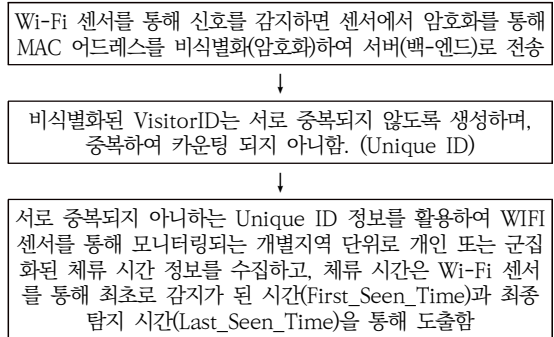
Wi-Fi 센서를 통해 신호를 감지하면 센서에서 암호화를 통해 MAC 어드레스를 비식별화(암호화)하여 서버(백-엔드)로 전송

↓

비식별화된 VisitorID는 서로 중복되지 않도록 생성하며, 중복하여 카운팅 되지 아니함. (Unique ID)

↓

서로 중복되지 아니하는 Unique ID 정보를 활용하여 WIFI 센서를 통해 모니터링되는 개별지역 단위로 개인 또는 군집화된 체류 시간 정보를 수집하고, 체류 시간은 Wi-Fi 센서를 통해 최초로 감지가 된 시간(First_Seen_Time)과 최종 탐지 시간(Last_Seen_Time)을 통해 도출함